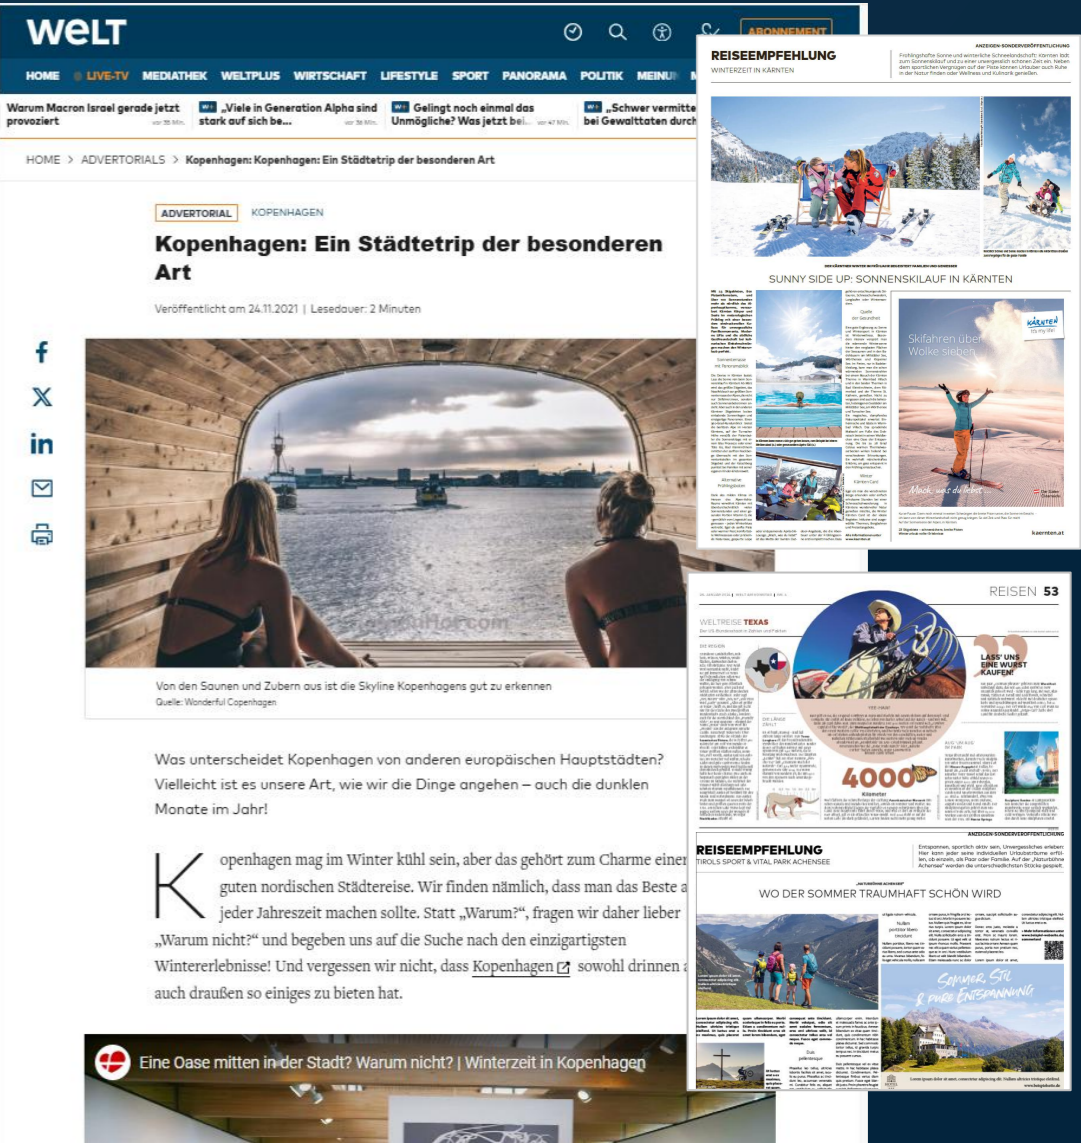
WELT

ABONNEMENT

HOME LIVE-TV MEDIATHEK WELTPLUS WIRTSCHAFT LIFESTYLE SPORT PANORAMA POLITIK MEINUN

Warum Macron Israel gerade jetzt provoziert vor 35 Min.

„Viele in Generation Alpha sind stark auf sich be… vor 36 Min.

Gelingt noch einmal das Unmögliche? Was jetzt bei… vor 47 Min.

„Schwer vermitte… bei Gewalttaten durch…

HOME > ADVERTORIALS > Kopenhagen: Kopenhagen: Ein Städtetrip der besonderen Art

ADVERTORIAL KOPENHAGEN

Kopenhagen: Ein Städtetrip der besonderen Art

Veröffentlicht am 24.11.2021 | Lesedauer: 2 Minuten

Von den Saunen und Zubern aus ist die Skyline Kopenhagens gut zu erkennen
Quelle: Wonderful Copenhagen

Was unterscheidet Kopenhagen von anderen europäischen Hauptstädten? Vielleicht ist es unsere Art, wie wir die Dinge angehen – auch die dunklen Monate im Jahr!

Kopenhagen mag im Winter kühl sein, aber das gehört zum Charme einer guten nordischen Städtereise. Wir finden nämlich, dass man das Beste a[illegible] jeder Jahreszeit machen sollte. Statt „Warum?“, fragen wir daher lieber „Warum nicht?“ und begeben uns auf die Suche nach den einzigartigsten Wintererlebnisse! Und vergessen wir nicht, dass Kopenhagen sowohl drinnen a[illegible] auch draußen so einiges zu bieten hat.

Eine Oase mitten in der Stadt? Warum nicht? | Winterzeit in Kopenhagen

REISEEMPFEHLUNG
WINTERZEIT IN KÄRNTEN

ANZEIGEN-SONDERVERÖFFENTLICHUNG

SUNNY SIDE UP: SONNENSKILAUF IN KÄRNTEN

Skifahren über Wolke sieben

kaernten.at

REISEN 53

WELTREISE TEXAS

LASS' UNS EINE WURST KAUFEN!

4000 Kilometer

REISEEMPFEHLUNG
TIROLS SPORT & VITAL PARK ACHENSEE

ANZEIGEN-SONDERVERÖFFENTLICHUNG

WO DER SOMMER TRAUMHAFT SCHÖN WIRD

Sommer, Stil & pure Entspannung